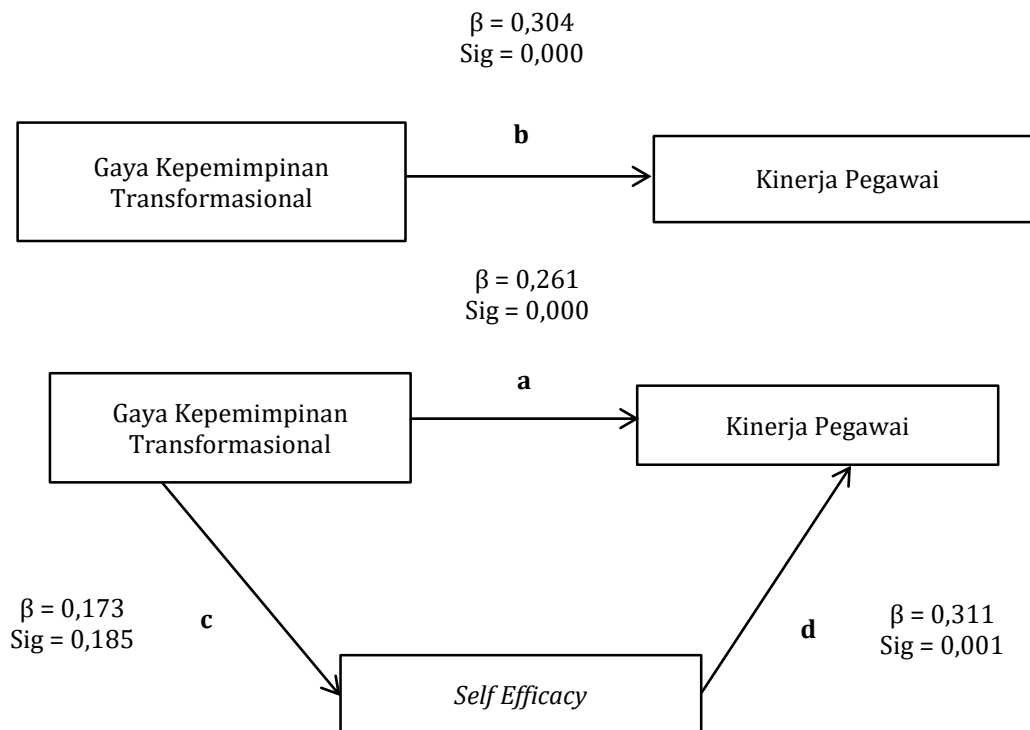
β = 0,304
Sig = 0,000

Gaya Kepemimpinan Transformasional

b

Kinerja Pegawai

β = 0,261
Sig = 0,000

Gaya Kepemimpinan Transformasional

a

Kinerja Pegawai

β = 0,173
Sig = 0,185

c

d

β = 0,311
Sig = 0,001

Self Efficacy